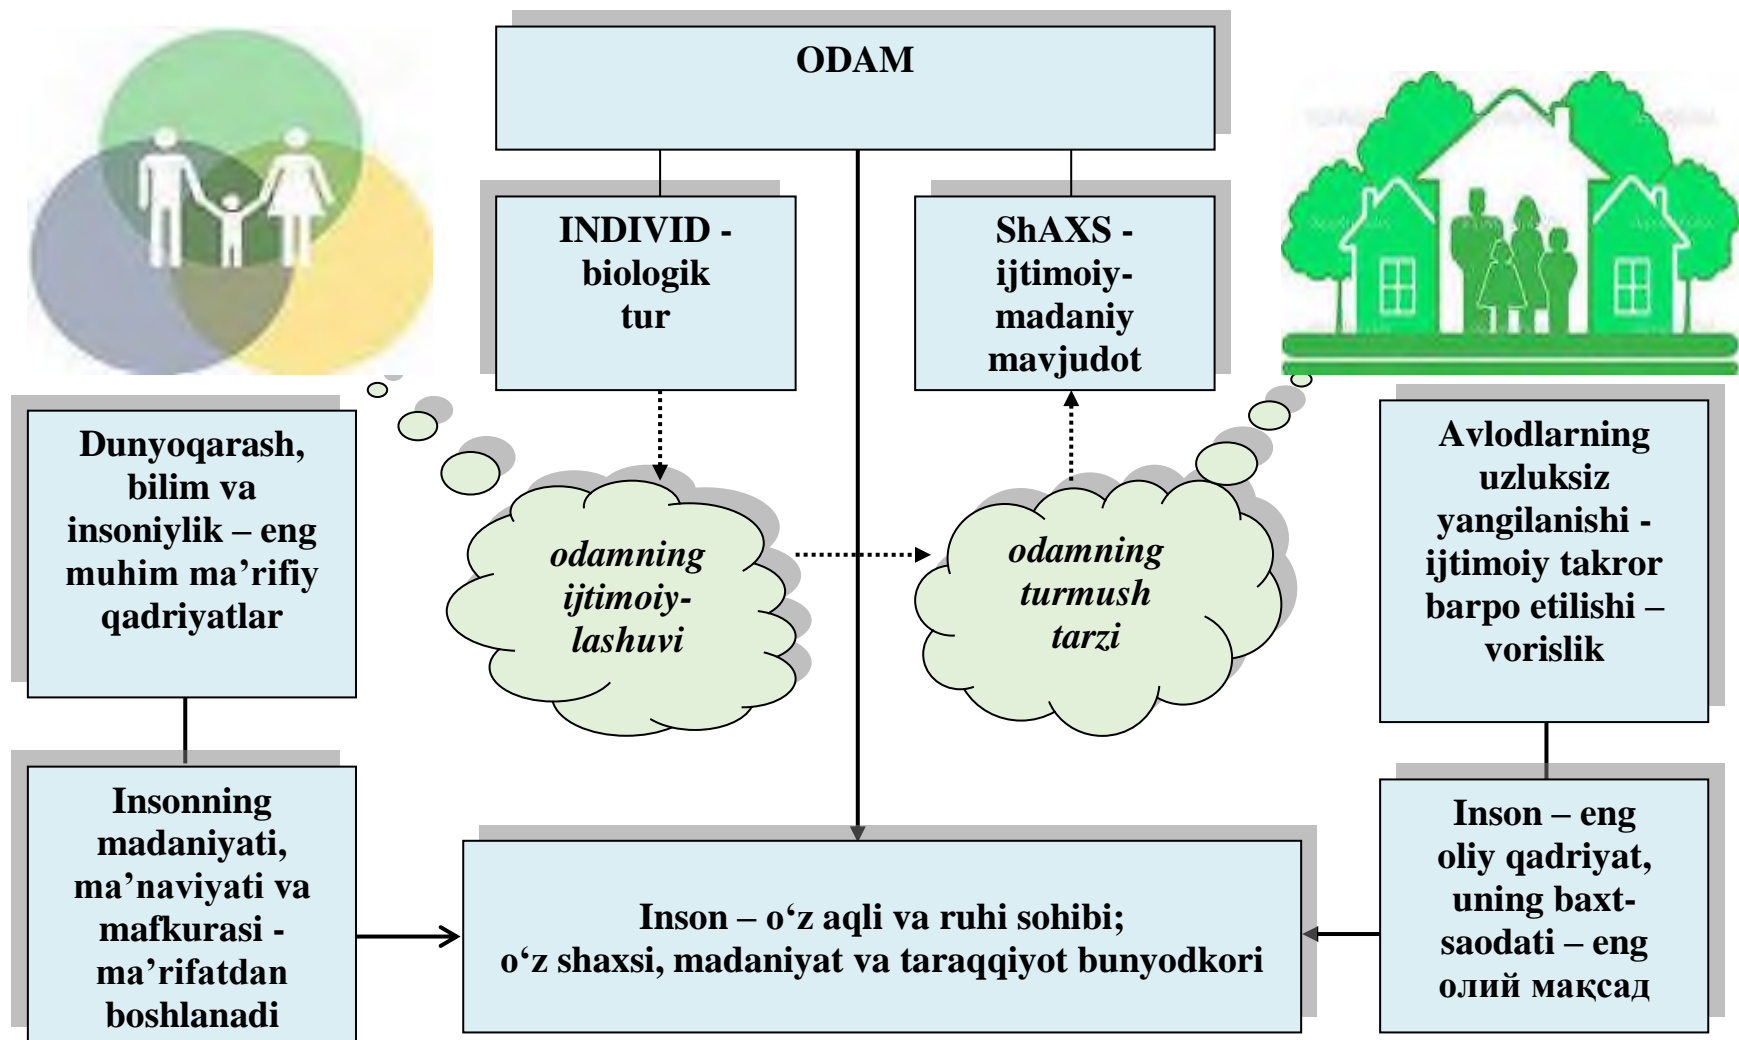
ODAM

INDIVID - biologik tur

ShAXS - ijtimoiy-madaniy mavjudot

Dunyoqarash, bilim va insoniylik – eng muhim ma’rifiy qadriyatlar

*odamning ijtimoiy-lashuvi*

*odamning turmush tarzi*

Avlodlarning uzluksiz yangilanishi - ijtimoiy takror barpo etilishi – vorislik

Insonning madaniyati, ma’naviyati va mafkurasi - ma’rifatdan boshlanadi

Inson – o‘z aqli va ruhi sohibi; o‘z shaxsi, madaniyat va taraqqiyot bunyodkori

Inson – eng oliy qadriyat, uning baxt-saodati – eng олий мақсад